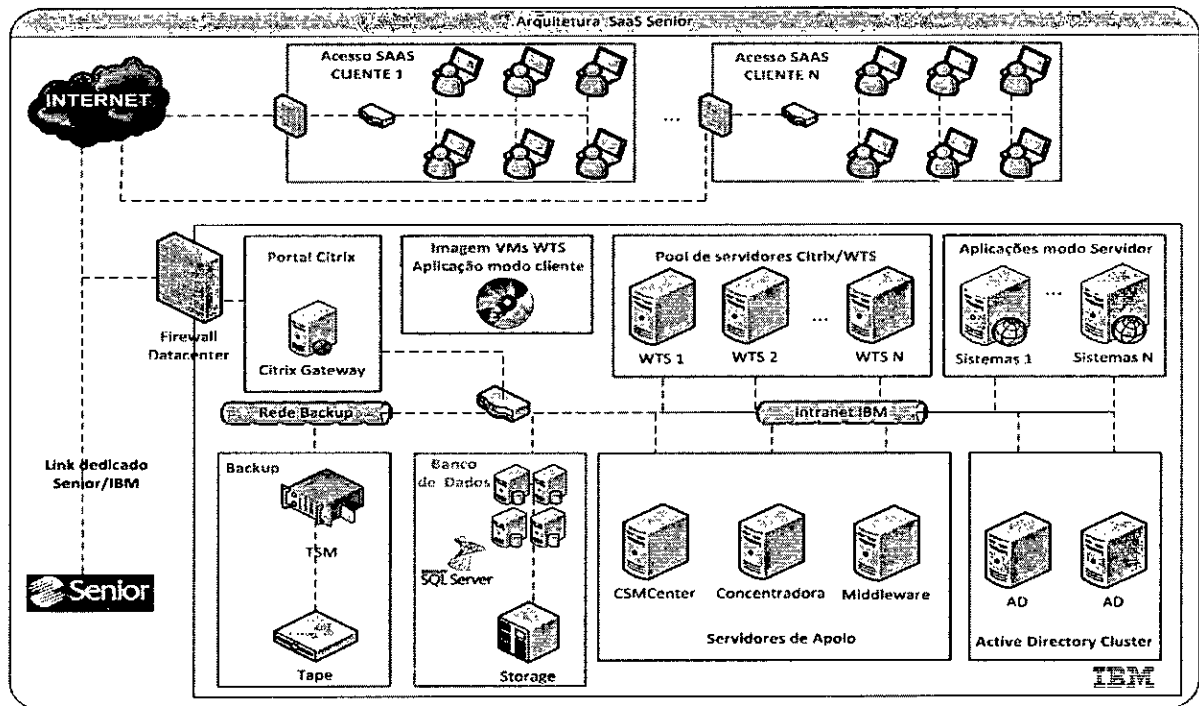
Arquitetura SaaS Senior

INTERNET

Acesso SAAS CLIENTE 1

...

Acesso SAAS CLIENTE N

Firewall Datacenter

Portal Citrix

Citrix Gateway

Imagem VMs WTS Aplicação modo cliente

Pool de servidores Citrix/WTS

WTS 1

WTS 2

...

WTS N

Aplicações modo Servidor

Sistemas 1

...

Sistemas N

Rede Backup

Intranet IBM

Link dedicado Senior/IBM

Backup

TSM

Tape

Banco de Dados

SQL Server

Storage

CSMCenter

Concentradora

Middleware

Servidores de Apoio

AD

AD

Active Directory Cluster

Senior

IBM